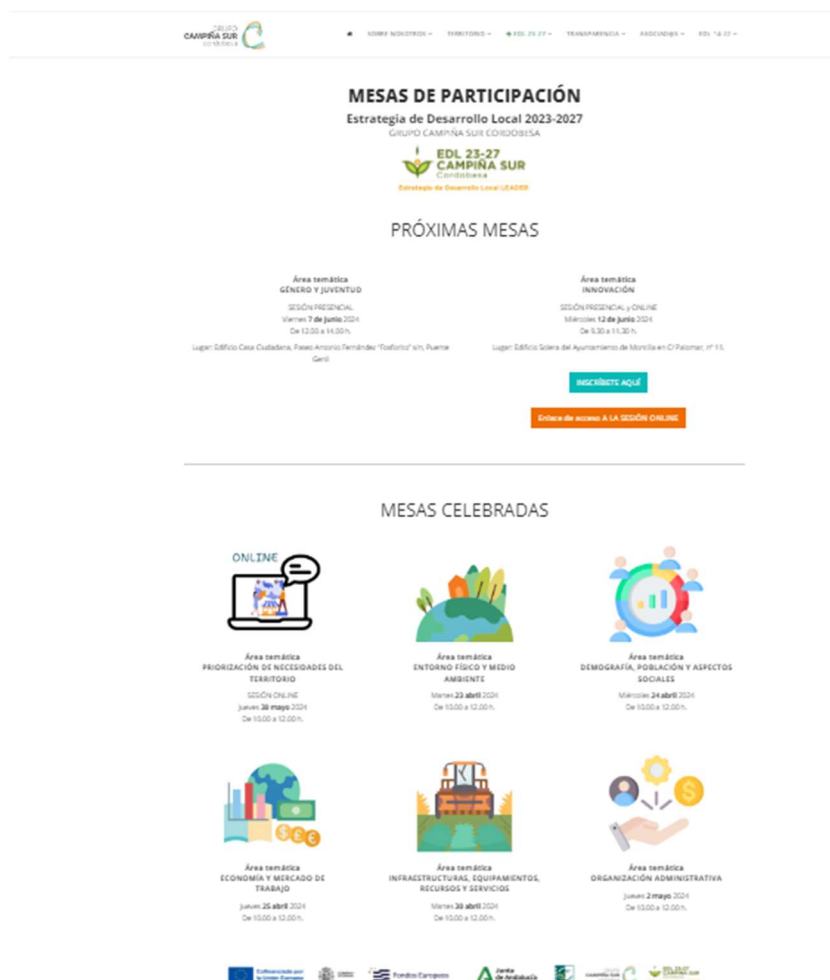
GRUPO CAMPIÑA SUR CORDOBESA

SOBRE NOSOTROS ⌄ TERRITORIO ⌄ EDL 23-27 ⌄ TRANSPARENCIA ⌄ ASOCIADOS ⌄ EDL 14-22 ⌄

MESAS DE PARTICIPACIÓN

Estrategia de Desarrollo Local 2023-2027

GRUPO CAMPIÑA SUR CORDOBESA

EDL 23-27 CAMPIÑA SUR Cordobesa

Estrategia de Desarrollo Local LEADER

PRÓXIMAS MESAS

Área temática
GÉNERO Y JUVENTUD

SESIÓN PRESENCIAL
Viernes 7 de junio 2024
De 12.00 a 14.00 h.

Lugar: Edificio Casa Ciudadana, Paseo Antonio Fernández "Fosforito" s/n, Puente Genil

Área temática
INNOVACIÓN

SESIÓN PRESENCIAL y ONLINE
Miércoles 12 de junio 2024
De 9.30 a 11.30 h.

Lugar: Edificio Solera del Ayuntamiento de Montilla en C/ Palomar, nº 11.

INSCRÍBETE AQUÍ

Enlace de acceso A LA SESIÓN ONLINE

MESAS CELEBRADAS

ONLINE

Área temática
PRIORIZACIÓN DE NECESIDADES DEL TERRITORIO

SESIÓN ONLINE
Jueves 30 mayo 2024
De 10.00 a 12.00 h.

Área temática
ENTORNO FÍSICO Y MEDIO AMBIENTE

Martes 23 abril 2024
De 10.00 a 12.00 h.

Área temática
DEMOGRAFÍA, POBLACIÓN Y ASPECTOS SOCIALES

Miércoles 24 abril 2024
De 10.00 a 12.00 h.

Área temática
ECONOMÍA Y MERCADO DE TRABAJO

Jueves 25 abril 2024
De 10.00 a 12.00 h.

Área temática
INFRAESTRUCTURAS, EQUIPAMIENTOS, RECURSOS Y SERVICIOS

Martes 30 abril 2024
De 10.00 a 12.00 h.

Área temática
ORGANIZACIÓN ADMINISTRATIVA

Jueves 2 mayo 2024
De 10.00 a 12.00 h.

Cofinanciado por la Unión Europea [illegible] Fondos Europeos Junta de Andalucía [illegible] CAMPIÑA SUR EDL 23-27 CAMPIÑA SUR